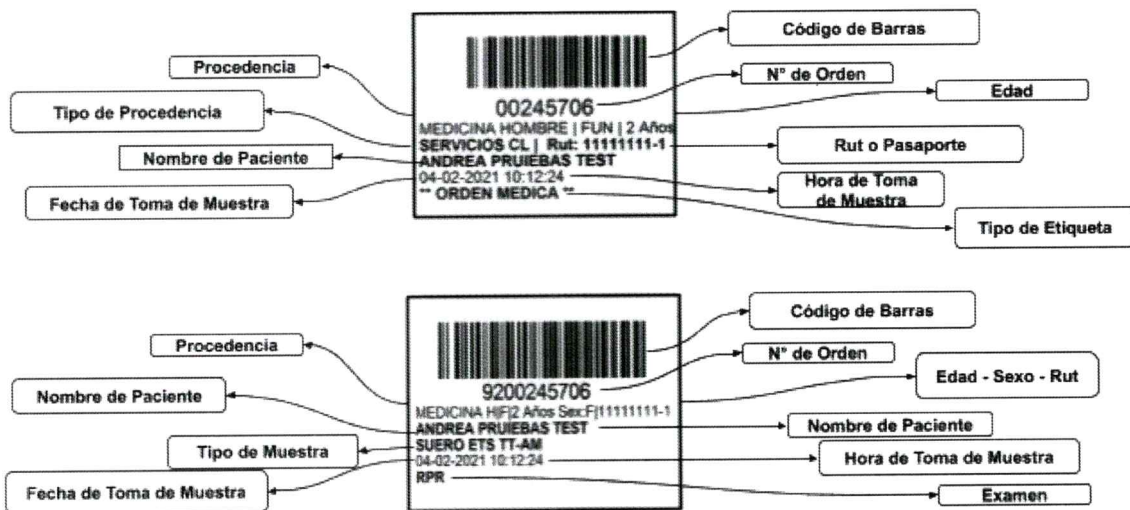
Código de Barras

Procedencia

N° de Orden

00245706

Edad

Tipo de Procedencia

MEDICINA HOMBRE | FUN | 2 Años
SERVICIOS CL | Rut: 11111111-1
ANDREA PRUIEBAS TEST
04-02-2021 10:12:24
** ORDEN MEDICA **

Rut o Pasaporte

Nombre de Paciente

Hora de Toma de Muestra

Fecha de Toma de Muestra

Tipo de Etiqueta

Código de Barras

Procedencia

N° de Orden

9200245706

Edad - Sexo - Rut

Nombre de Paciente

MEDICINA H|F|2 Años Sex:F|11111111-1
ANDREA PRUIEBAS TEST
SUERO ETS TT-AM
04-02-2021 10:12:24
RPR

Nombre de Paciente

Tipo de Muestra

Hora de Toma de Muestra

Fecha de Toma de Muestra

Examen